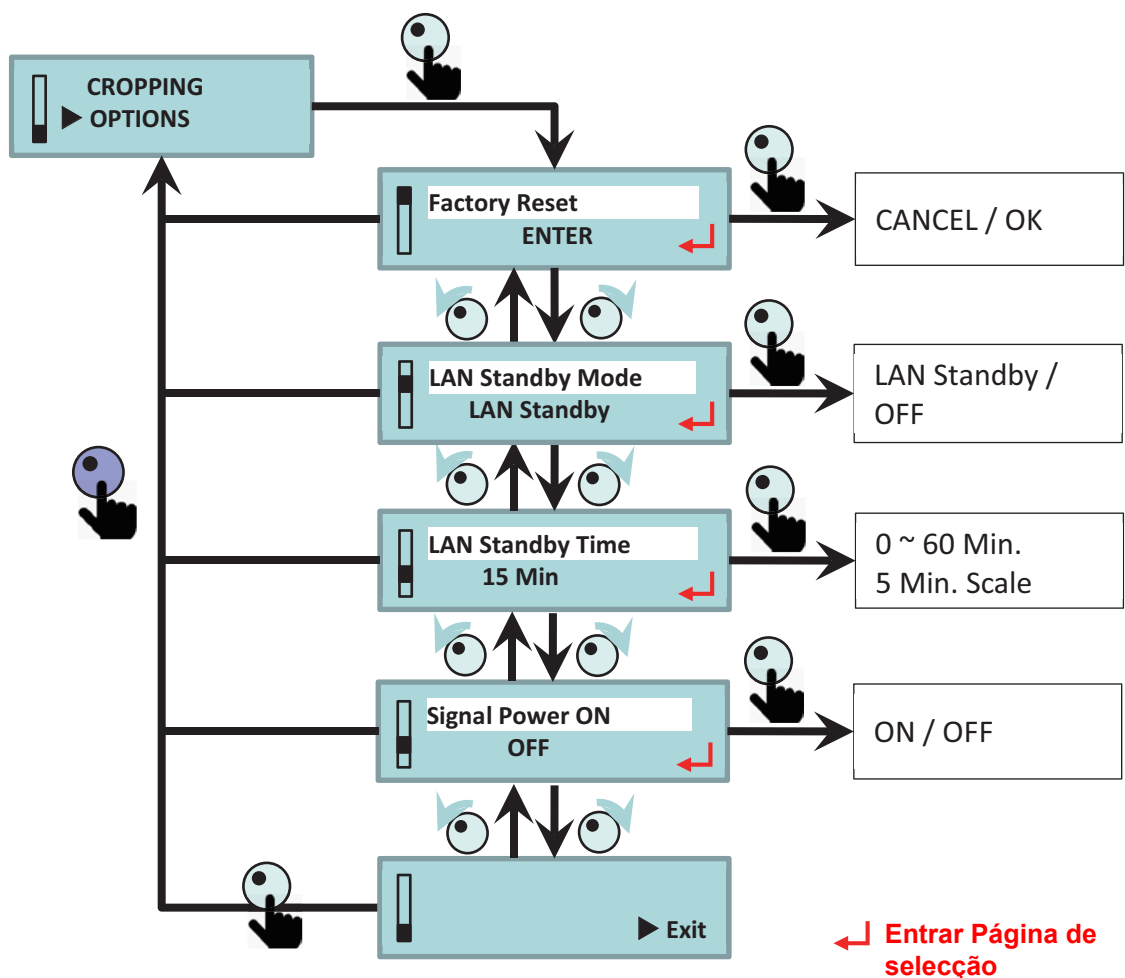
CROPPING
▶ OPTIONS

Factory Reset
ENTER

CANCEL / OK

LAN Standby Mode
LAN Standby

LAN Standby / OFF

LAN Standby Time
15 Min

0 ~ 60 Min.
5 Min. Scale

Signal Power ON
OFF

ON / OFF

▶ Exit

Entrar Página de selecção